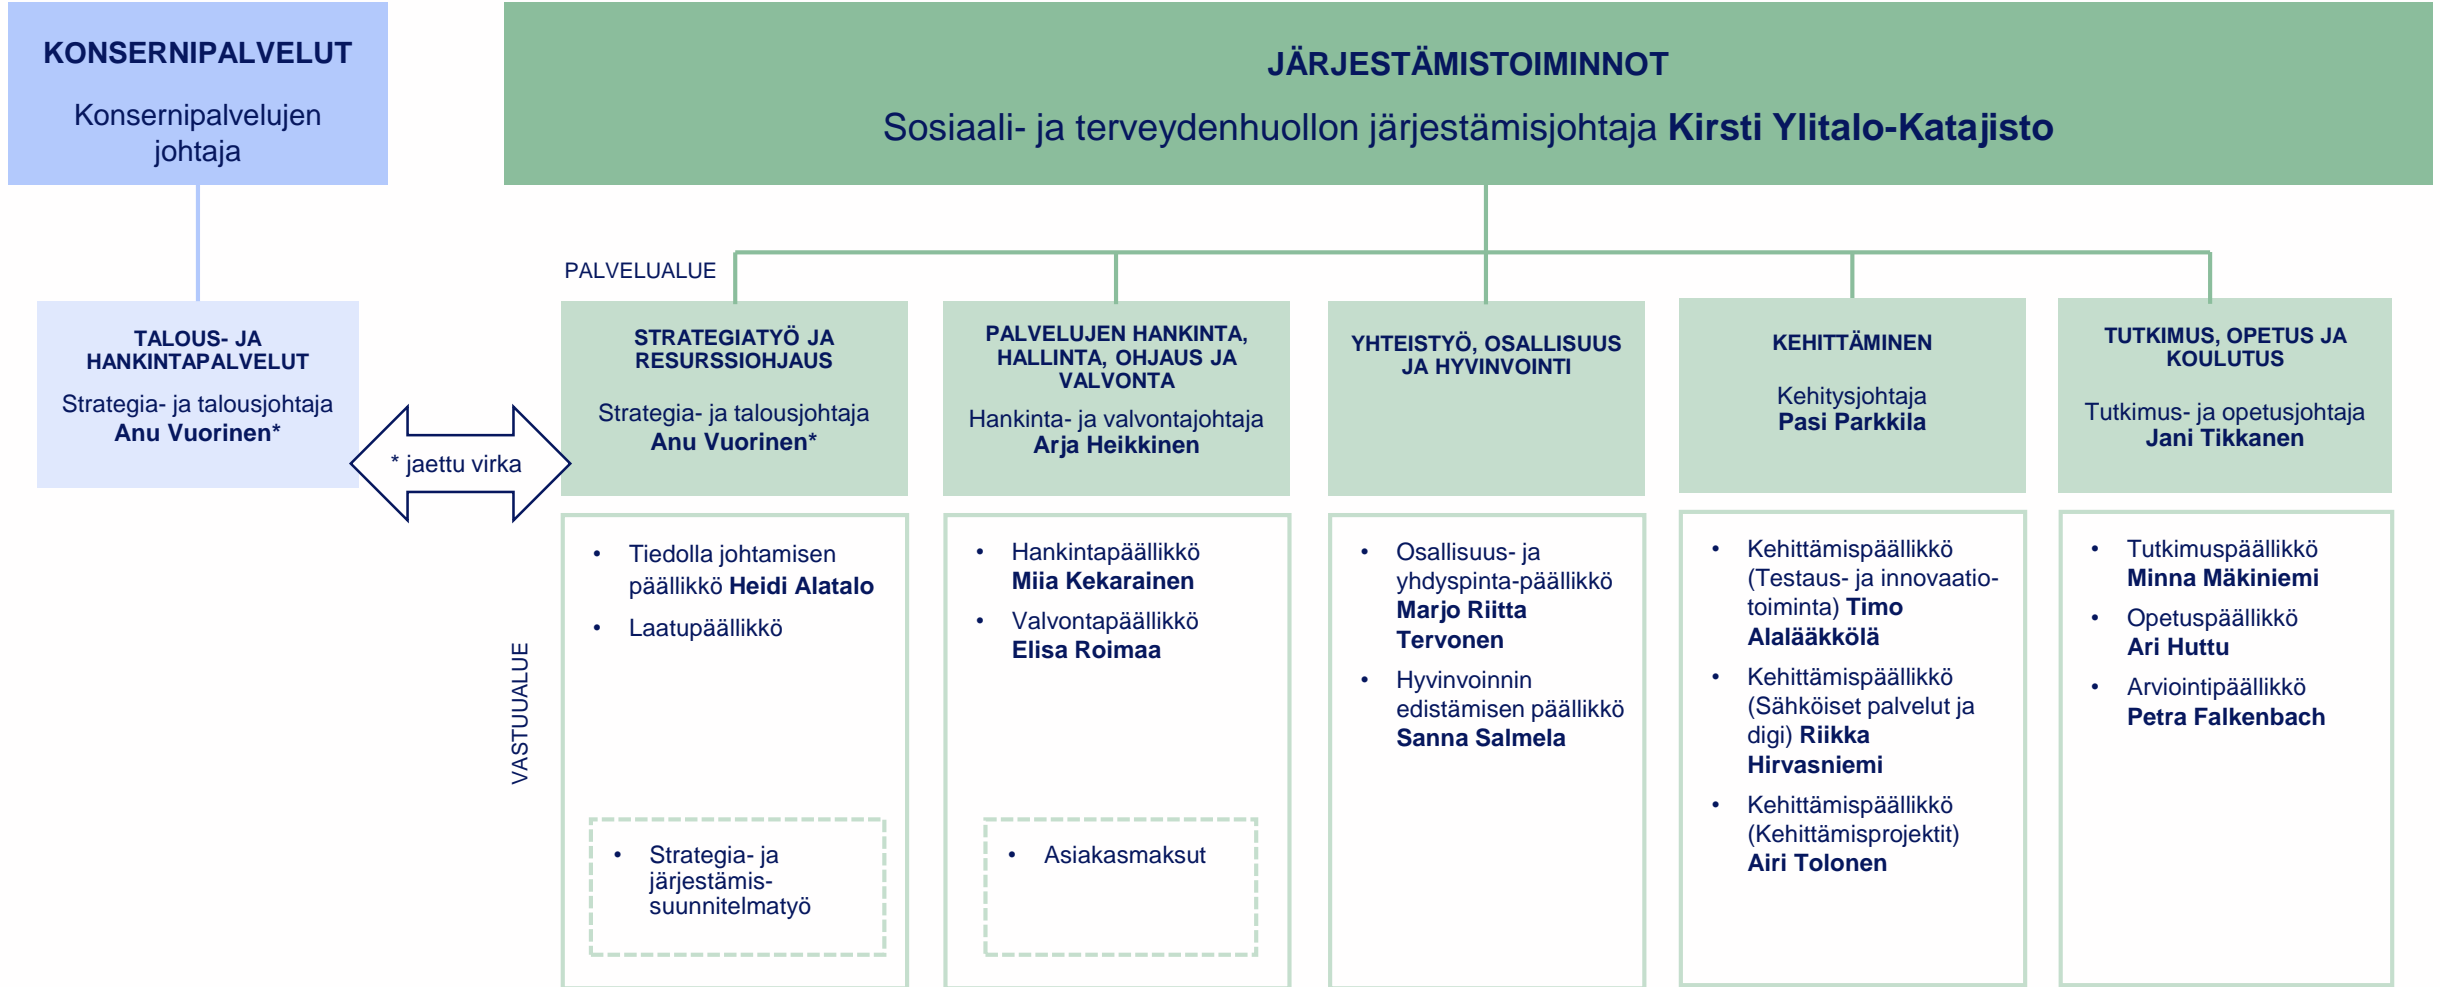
KONSERNIPALVELUT

Konsernipalvelujen johtaja

JÄRJESTÄMISTOIMINNOT

Sosiaali- ja terveydenhuollon järjestämisjohtaja Kirsti Ylitalo-Katajisto

PALVELUALUE

TALOUS- JA HANKINTAPALVELUT

Strategia- ja talousjohtaja Anu Vuorinen*

* jaettu virka

STRATEGIATYÖ JA RESURSSIOHJAUS

Strategia- ja talousjohtaja Anu Vuorinen*

PALVELUJEN HANKINTA, HALLINTA, OHJAUS JA VALVONTA

Hankinta- ja valvontajohtaja Arja Heikkinen

YHTEISTYÖ, OSALLISUUS JA HYVINVOINTI

KEHITTÄMINEN

Kehitysjohtaja Pasi Parkkila

TUTKIMUS, OPETUS JA KOULUTUS

Tutkimus- ja opetusjohtaja Jani Tikkanen

VASTUUALUE

• Tiedolla johtamisen päällikkö Heidi Alatalo
• Laatupäällikkö

• Strategia- ja järjestämis-suunnitelmatyö

• Hankintapäällikkö Miia Kekarainen
• Valvontapäällikkö Elisa Roimaa

• Asiakasmaksut

• Osallisuus- ja yhdyspinta-päällikkö Marjo Riitta Tervonen
• Hyvinvoinnin edistämisen päällikkö Sanna Salmela

• Kehittämispäällikkö (Testaus- ja innovaatio-toiminta) Timo Alalääkkölä
• Kehittämispäällikkö (Sähköiset palvelut ja digi) Riikka Hirvasniemi
• Kehittämispäällikkö (Kehittämisprojektit) Airi Tolonen

• Tutkimuspäällikkö Minna Mäkiniemi
• Opetuspäällikkö Ari Huttu
• Arviointipäällikkö Petra Falkenbach